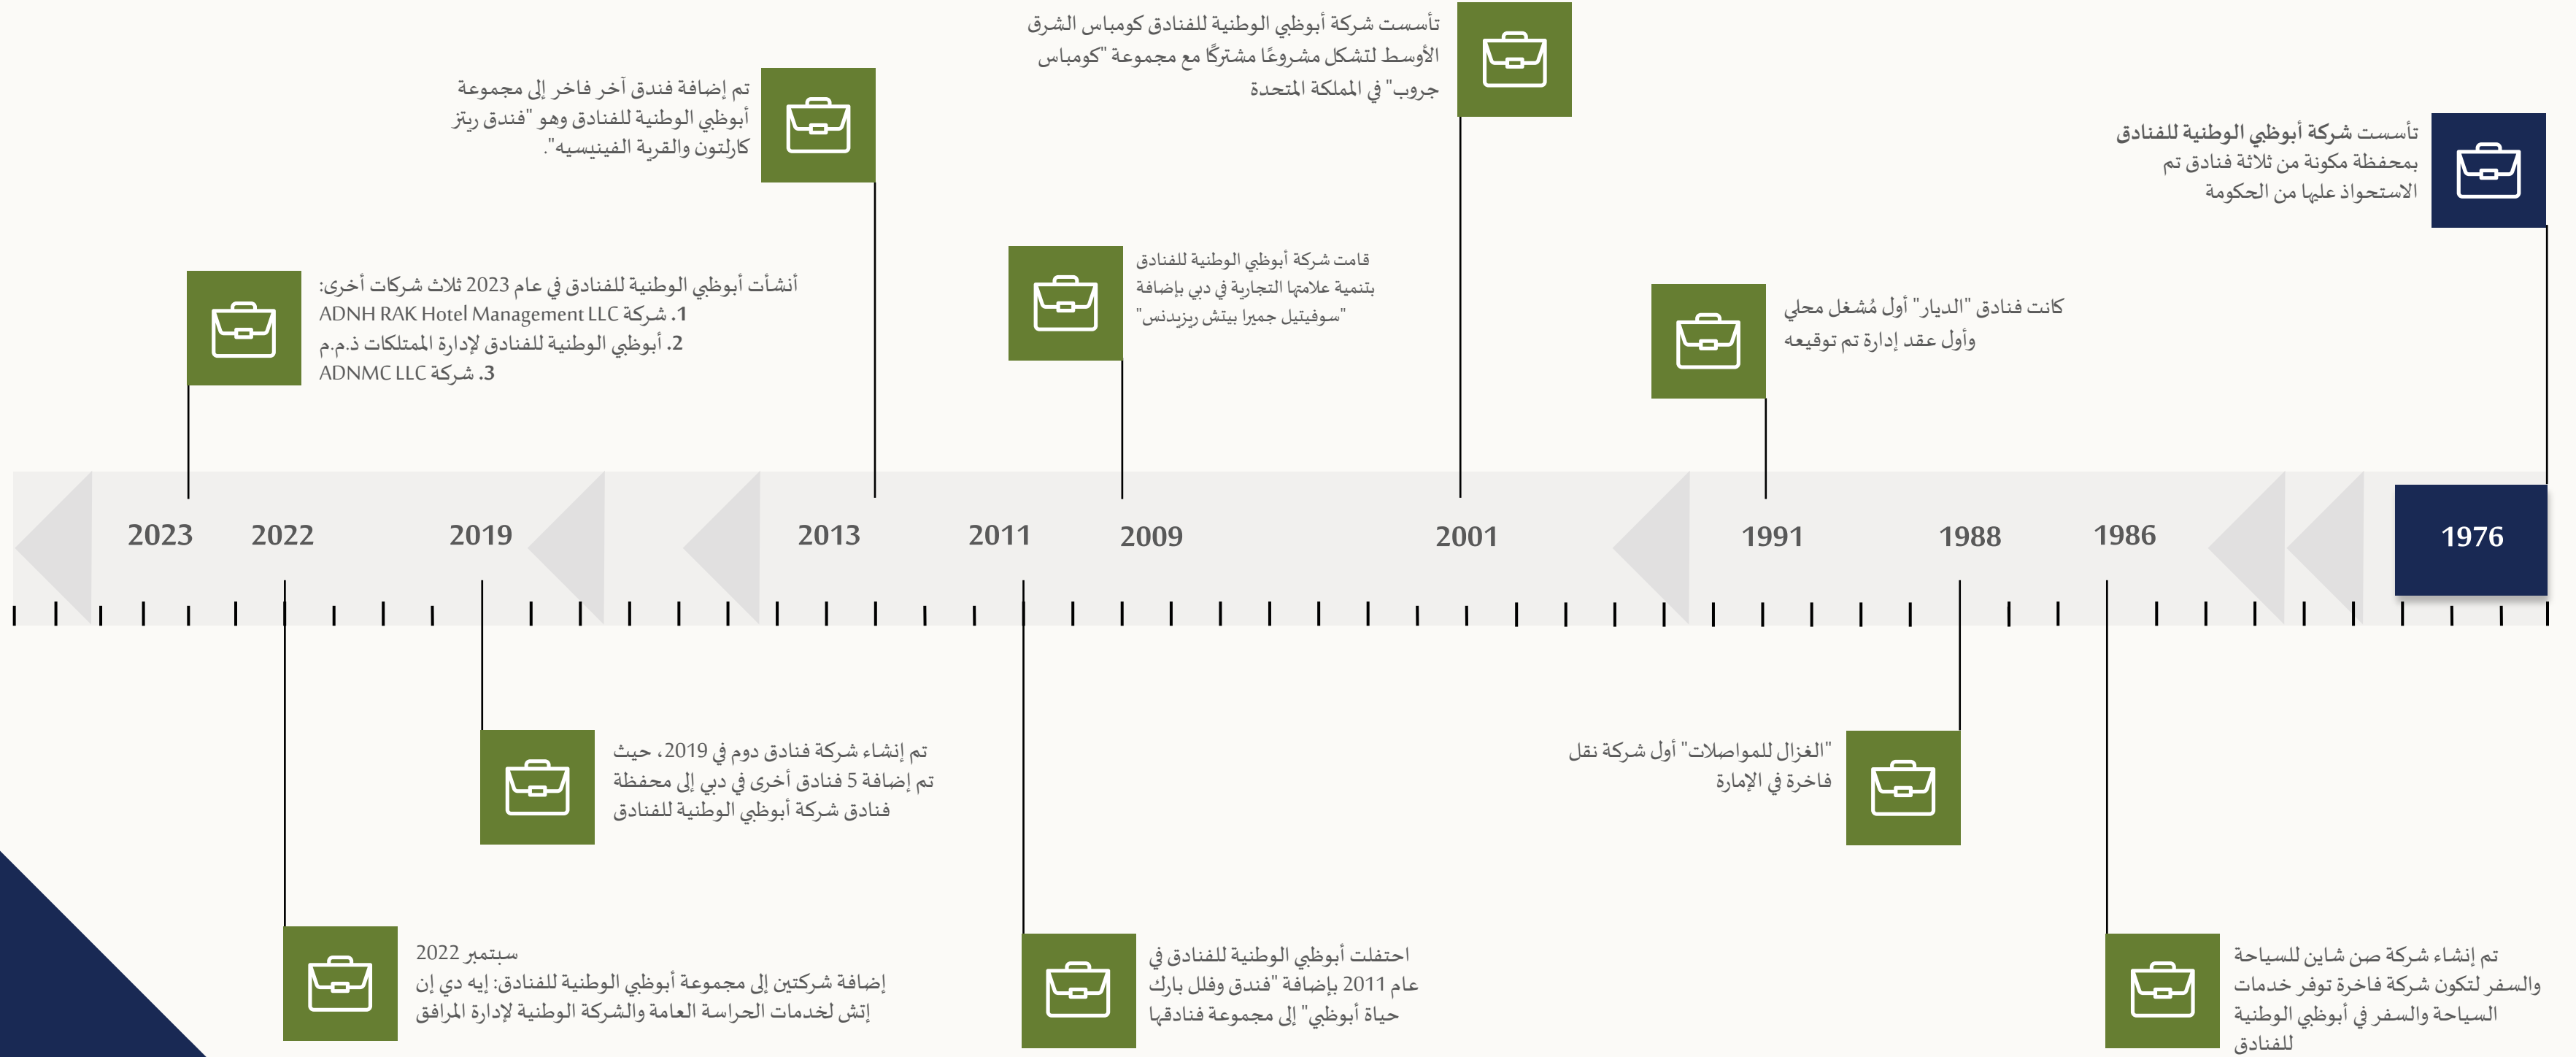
تأسست شركة أبوظبي الوطنية للفنادق بمحفظة مكونة من ثلاثة فنادق تم الاستحواذ عليها من الحكومة

تأسست شركة أبوظبي الوطنية للفنادق كومباس الشرق الأوسط لتشكل مشروعًا مشتركًا مع مجموعة "كومباس جروب" في المملكة المتحدة

تم إضافة فندق آخر فاخر إلى مجموعة أبوظبي الوطنية للفنادق وهو "فندق ريتز كارلتون والقرية الفينيسيه".

كانت فنادق "الديار" أول مُشغل محلي وأول عقد إدارة تم توقيعه

قامت شركة أبوظبي الوطنية للفنادق بتنمية علامتها التجارية في دبي بإضافة "سوفيتيل جميرا بيتش ريزيدنس"

أنشأت أبوظبي الوطنية للفنادق في عام 2023 ثلاث شركات أخرى:
1. شركة ADNH RAK Hotel Management LLC
2. أبوظبي الوطنية للفنادق لإدارة الممتلكات ذ.م.م
3. شركة ADNMC LLC

2023 2022 2019 2013 2011 2009 2001 1991 1988 1986 1976

تم إنشاء شركة فنادق دوم في 2019، حيث تم إضافة 5 فنادق أخرى في دبي إلى محفظة فنادق شركة أبوظبي الوطنية للفنادق

"الغزال للمواصلات" أول شركة نقل فاخرة في الإمارة

سبتمبر 2022
إضافة شركتين إلى مجموعة أبوظبي الوطنية للفنادق: إيه دي إن إتش لخدمات الحراسة العامة والشركة الوطنية لإدارة المرافق

احتفلت أبوظبي الوطنية للفنادق في عام 2011 بإضافة "فندق وفلل بارك حياة أبوظبي" إلى مجموعة فنادقها

تم إنشاء شركة صن شاين للسياحة والسفر لتكون شركة فاخرة توفر خدمات السياحة والسفر في أبوظبي الوطنية للفنادق